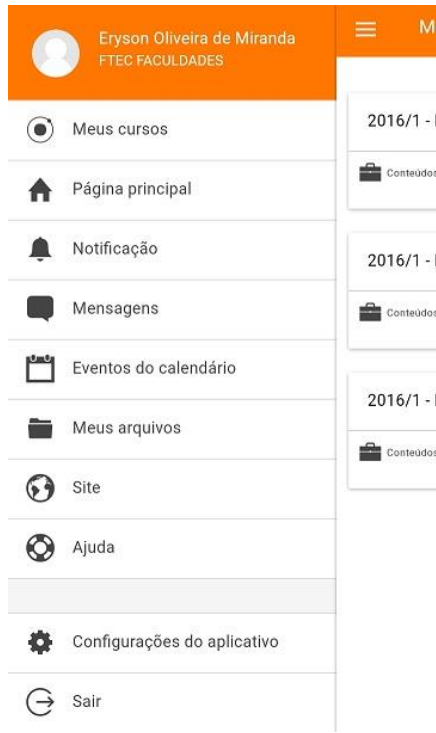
Eryson Oliveira de Miranda
FTEC FACULDADES

Meus cursos

Página principal

Notificação

Mensagens

Eventos do calendário

Meus arquivos

Site

Ajuda

Configurações do aplicativo

Sair

M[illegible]

2016/1 - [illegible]

Conteúdos

2016/1 - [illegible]

Conteúdos

2016/1 - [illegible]

Conteúdos